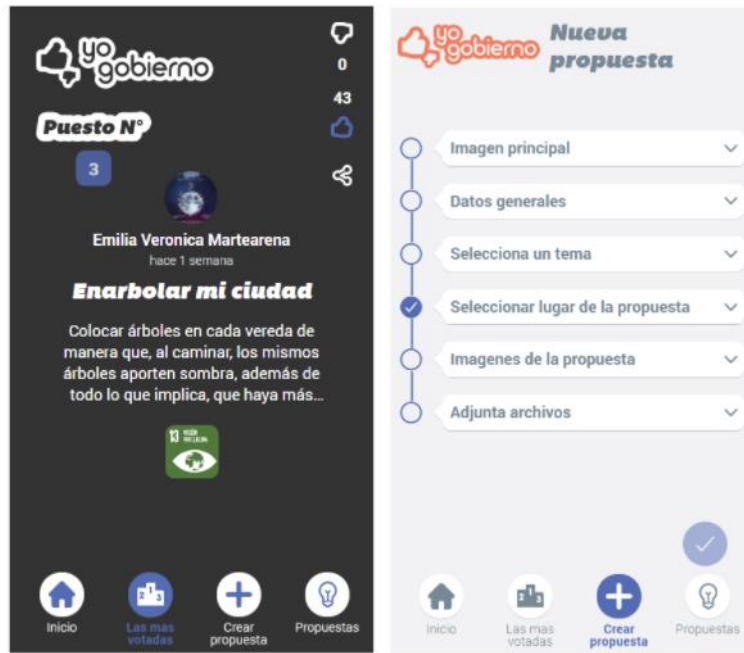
yo gobierno

0

43

Puesto N°

3

Emilia Veronica Martearena

hace 1 semana

Enarbolar mi ciudad

Colocar árboles en cada vereda de manera que, al caminar, los mismos árboles aporten sombra, además de todo lo que implica, que haya más...

13 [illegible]

Inicio

Las mas votadas

Crear propuesta

Propuestas

yo gobierno

Nueva propuesta

Imagen principal

Datos generales

Selecciona un tema

Seleccionar lugar de la propuesta

Imagenes de la propuesta

Adjunta archivos

Inicio

Las mas votadas

Crear propuesta

Propuestas